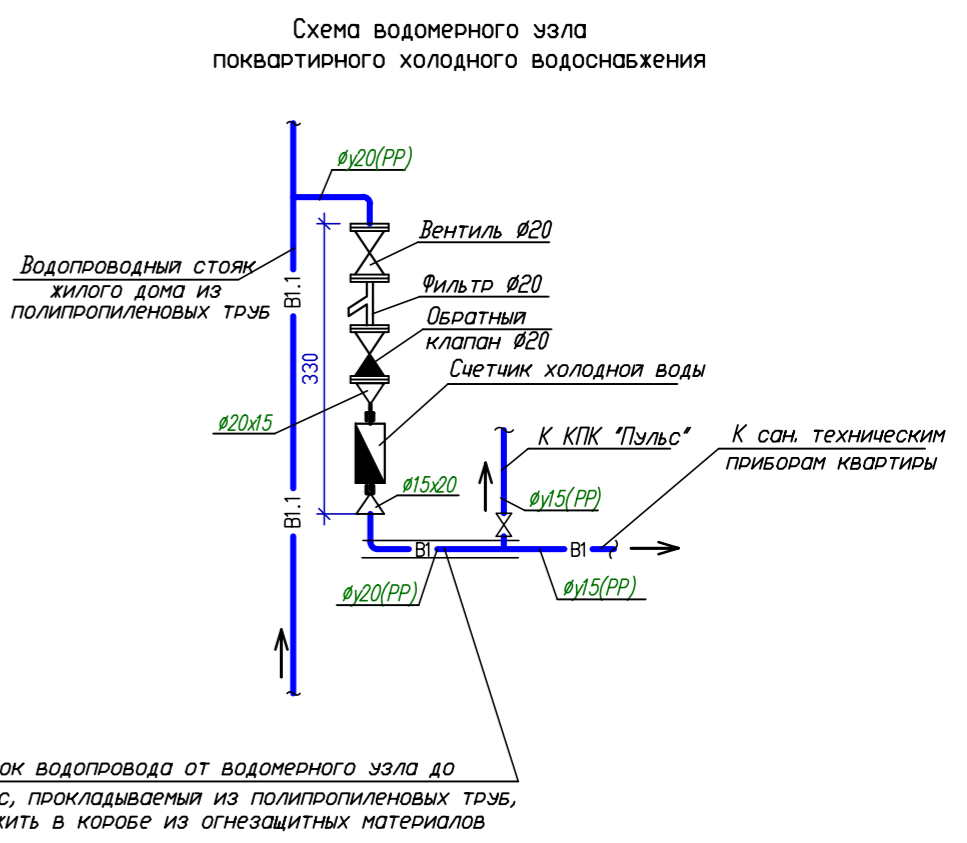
Схема водомерного узла
поквартирного холодного водоснабжения

Øу20(PP)

Вентиль Ø20

Водопроводный стояк жилого дома из полипропиленовых труб

В1.1

Фильтр Ø20

Обратный клапан Ø20

330

Счетчик холодной воды

Ø20х15

К КПК "Пульс"

К сан. техническим приборам квартиры

Ø15х20

Øу15(PP)

В1.1

В1

В1

Øу20(PP)

Øу15(PP)

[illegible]ок водопровода от водомерного узла до
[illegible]с, прокладываемый из полипропиленовых труб,
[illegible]жить в коробе из огнезащитных материалов